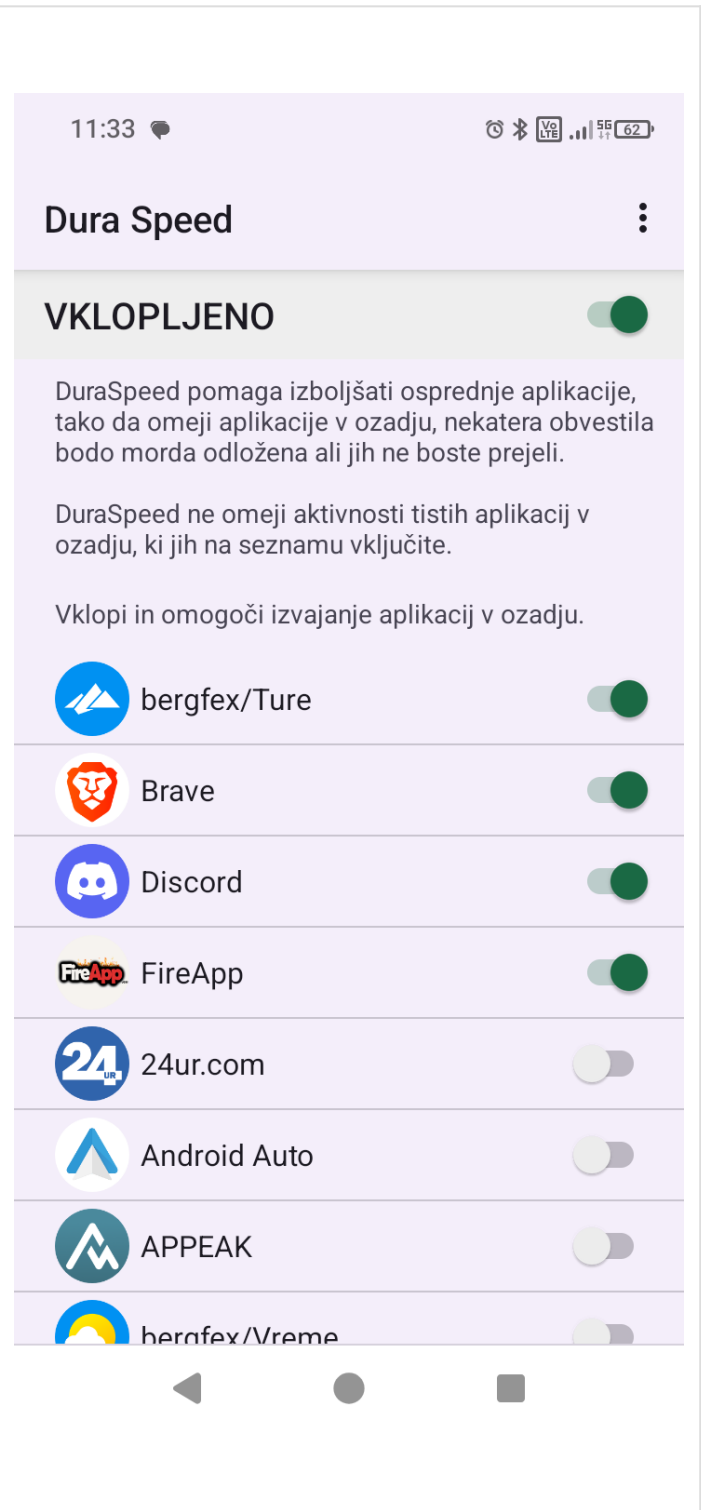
11:33

Vo LTE 5G 62

Dura Speed

VKLOPLJENO

DuraSpeed pomaga izboljšati osprednje aplikacije, tako da omeji aplikacije v ozadju, nekatera obvestila bodo morda odložena ali jih ne boste prejeli.

DuraSpeed ne omeji aktivnosti tistih aplikacij v ozadju, ki jih na seznamu vključite.

Vklopi in omogoči izvajanje aplikacij v ozadju.

bergfex/Ture

Brave

Discord

FireApp FireApp

24 UR 24ur.com

Android Auto

APPEAK

bergfex/Vreme